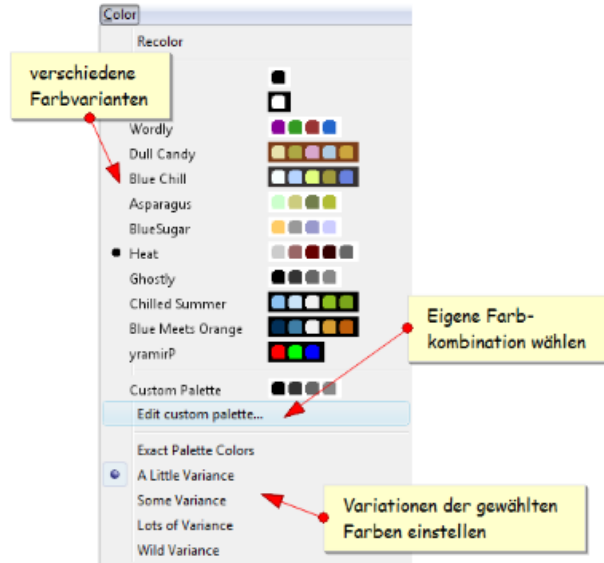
Color

Recolor

verschiedene Farbvarianten

Wordly

Dull Candy

Blue Chill

Asparagus

BlueSugar

Heat

Ghostly

Chilled Summer

Blue Meets Orange

yramirP

Eigene Farbkombination wählen

Custom Palette

Edit custom palette...

Exact Palette Colors

A Little Variance

Some Variance

Lots of Variance

Wild Variance

Variationen der gewählten Farben einstellen